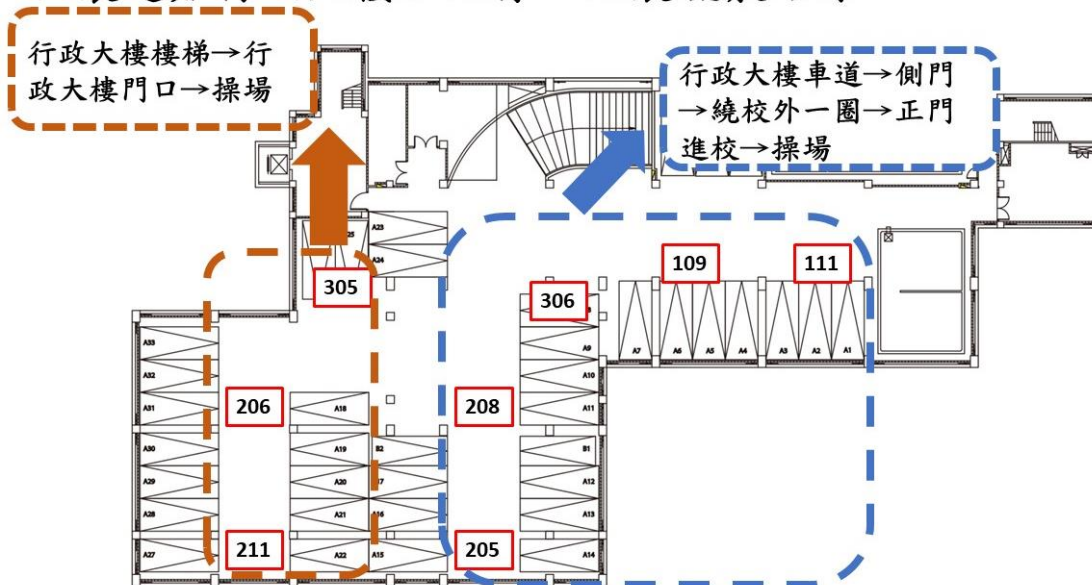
行政大樓樓梯→行政大樓門口→操場

行政大樓車道→側門→繞校外一圈→正門進校→操場

305

306

109

111

206

208

211

205

A23

A24

A33

A32

A31

A30

A29

A28

A27

A18

A19

A20

A21

A22

B2

A16

A15

A9

A10

A11

B1

A12

A13

A14

A7

A6

A5

A4

A3

A2

A1